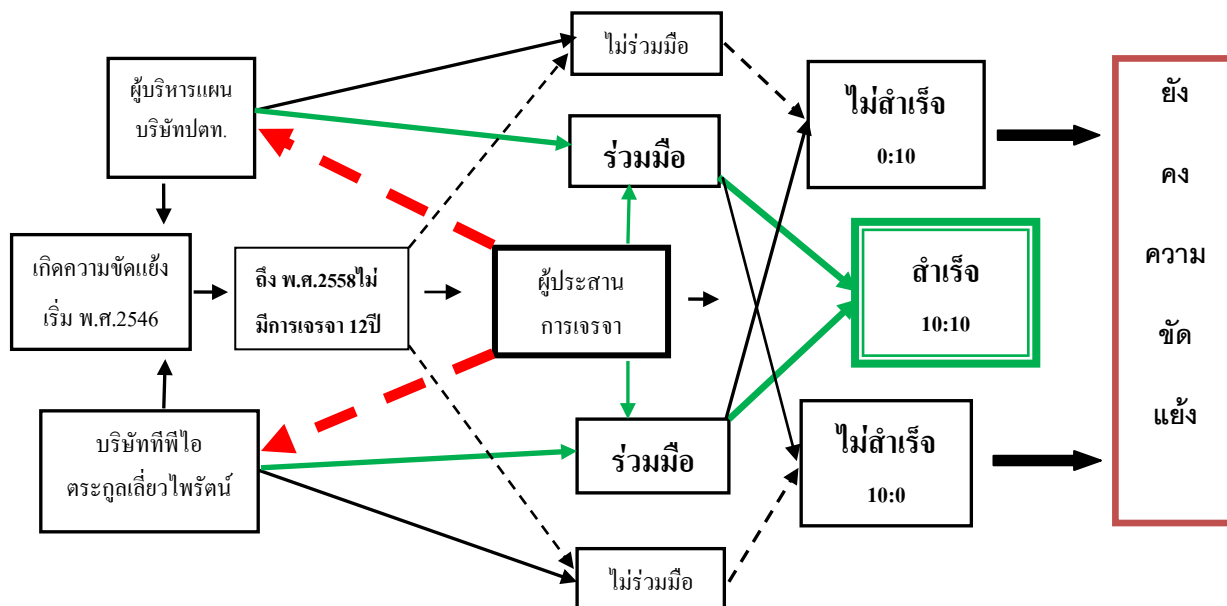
ผู้บริหารแผนบริษัทปตท.

เกิดความขัดแย้งเริ่ม พ.ศ.2546

บริษัททีพีไอตระกูลเลี่ยวไพรัตน์

ถึง พ.ศ.2558ไม่มีการเจรจา 12ปี

ผู้ประสานการเจรจา

ไม่ร่วมมือ

ร่วมมือ

ร่วมมือ

ไม่ร่วมมือ

ไม่สำเร็จ
0:10

สำเร็จ
10:10

ไม่สำเร็จ
10:0

ยัง
คง
ความ
ขัด
แย้ง